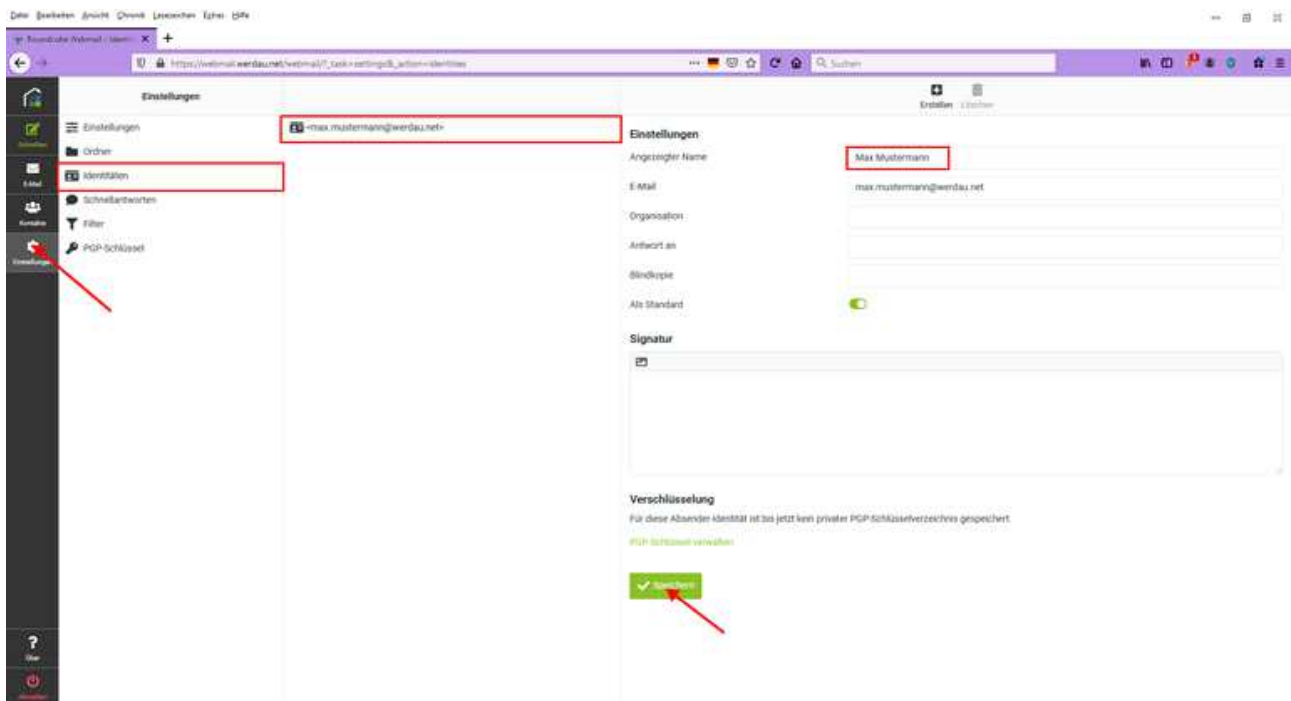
Datei Bearbeiten Ansicht Chronik Lesezeichen Extras Hilfe

Roundcube Webmail :: Identi... ×

https://webmail.werdau.net/webmail/?_task=settings&_action=identities

Suchen

Einstellungen

Erstellen Löschen

Schreiben
E-Mail
Kontakte
Einstellungen

Einstellungen
Ordner
Identitäten
Schnellantworten
Filter
PGP-Schlüssel

<max.mustermann@werdau.net>

Einstellungen

Angezeigter Name Max Mustermann
E-Mail max.mustermann@werdau.net
Organisation
Antwort an
Blindkopie
Als Standard

Signatur

Verschlüsselung

Für diese Absender-Identität ist bis jetzt kein privater PGP-Schlüsselverzeichnis gespeichert.

PGP-Schlüssel verwalten

Speichern

Über
Abmelden